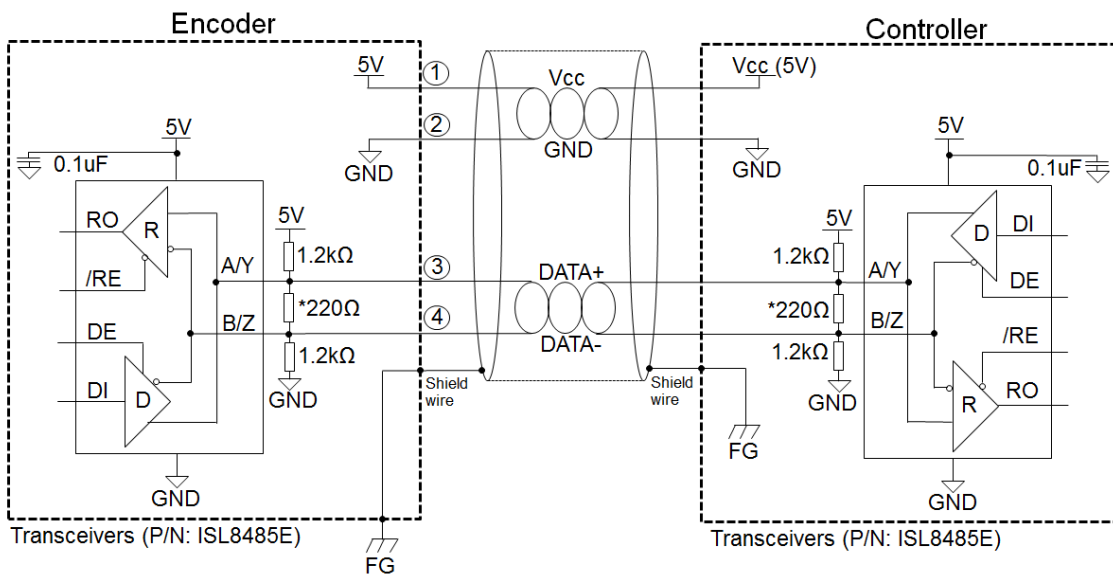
Encoder

Controller

5V

①

Vcc

Vcc (5V)

②

GND

GND

GND

5V

0.1uF

5V

0.1uF

RO

R

/RE

5V

1.2kΩ

A/Y

③

DATA+

*220Ω

B/Z

④

DATA-

DE

1.2kΩ

DI

D

GND

Shield wire

Shield wire

5V

D

DI

1.2kΩ

A/Y

DE

*220Ω

B/Z

/RE

1.2kΩ

R

RO

GND

FG

GND

GND

Transceivers (P/N: ISL8485E)

FG

Transceivers (P/N: ISL8485E)